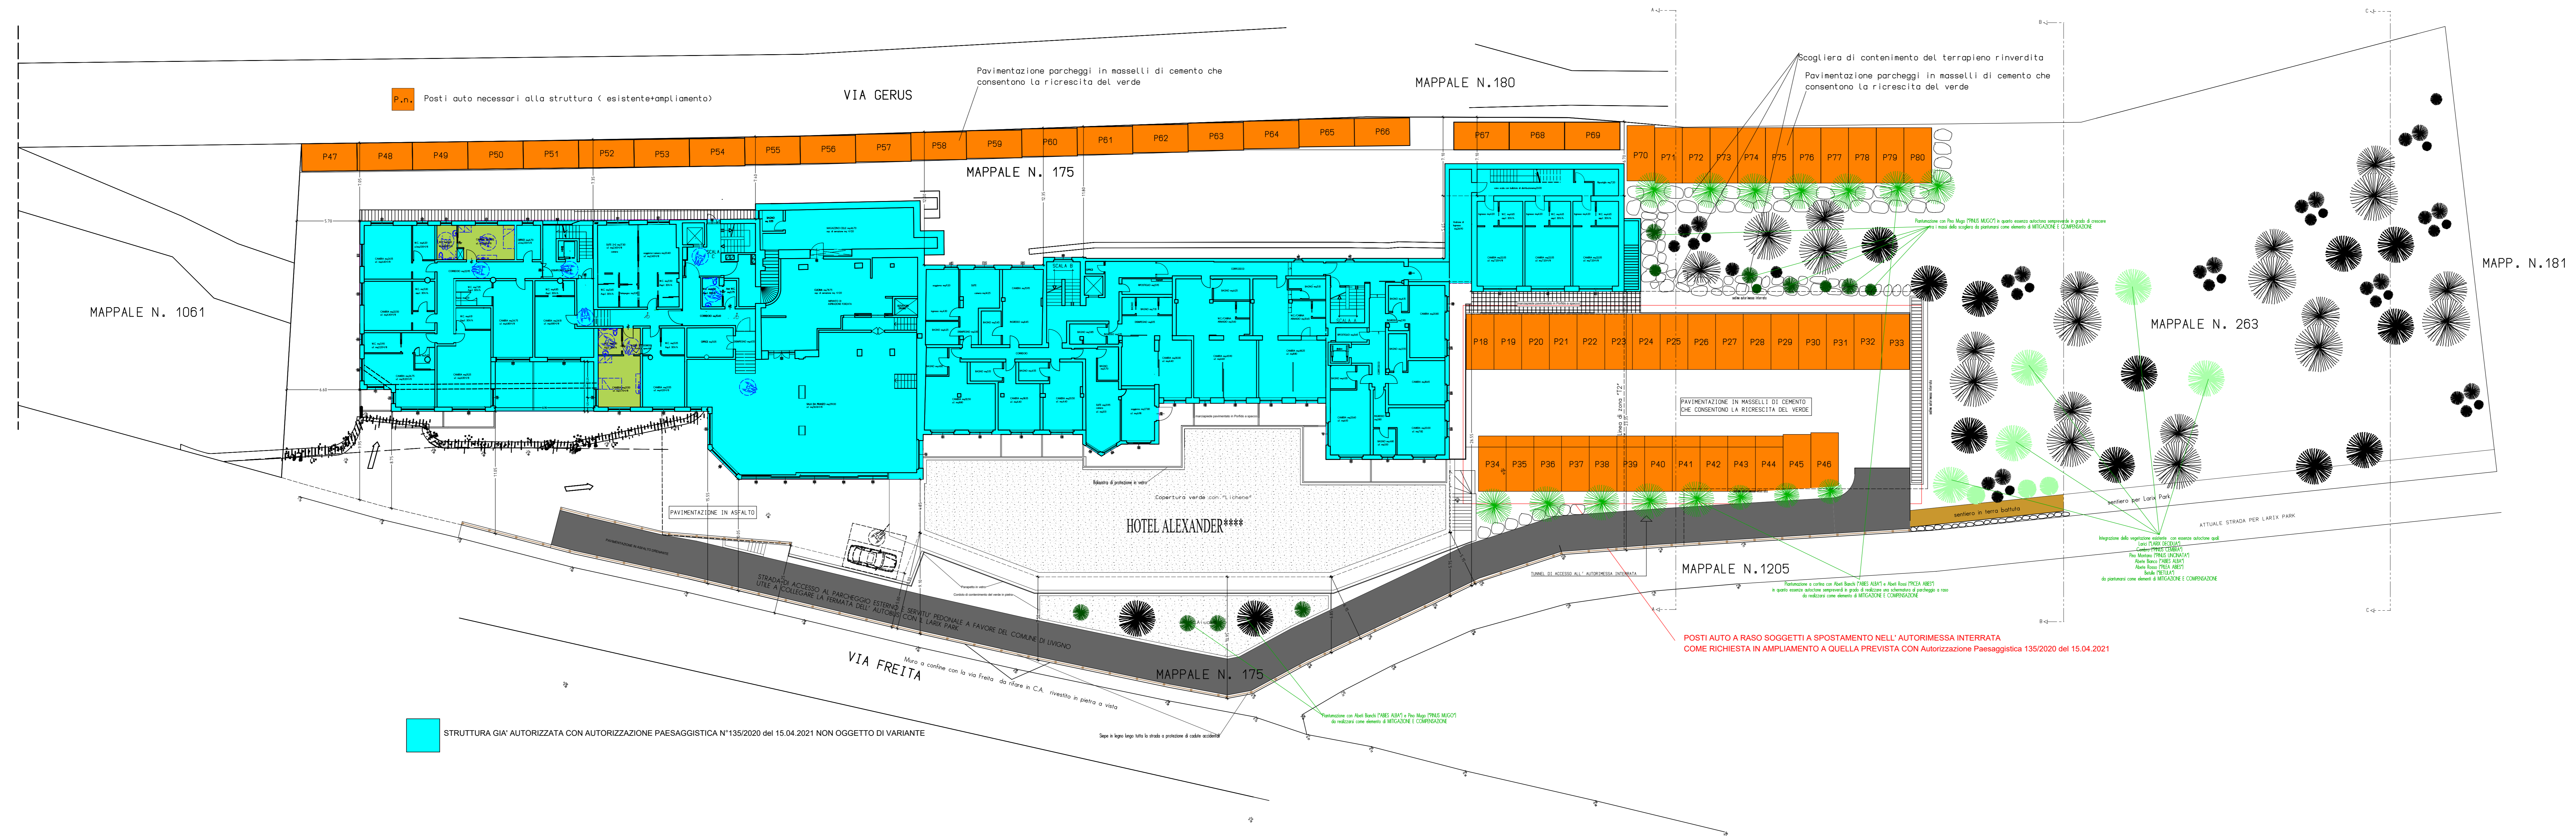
P.n. Posti auto necessari alla struttura ( esistente+ampliamento)

VIA GERUS

Pavimentazione parcheggi in masselli di cemento che consentono la ricrescita del verde

MAPPALE N.180

Scogliera di contenimento del terrapieno rinverdita

Pavimentazione parcheggi in masselli di cemento che consentono la ricrescita del verde

P47 P48 P49 P50 P51 P52 P53 P54 P55 P56 P57 P58 P59 P60 P61 P62 P63 P64 P65 P66

P67 P68 P69

P70 P71 P72 P73 P74 P75 P76 P77 P78 P79 P80

MAPPALE N. 175

MAPPALE N. 1061

MAPP. N.181

MAPPALE N. 263

P18 P19 P20 P21 P22 P23 P24 P25 P26 P27 P28 P29 P30 P31 P32 P33

PAVIMENTAZIONE IN MASSELLI DI CEMENTO CHE CONSENTONO LA RICRESCITA DEL VERDE

P34 P35 P36 P37 P38 P39 P40 P41 P42 P43 P44 P45 P46

Copertura verde con "Licheni"

HOTEL ALEXANDER****

PAVIMENTAZIONE IN ASFALTO

sentiero in terra battuta

sentiero per Larix Park

ATTUALE STRADA PER LARIX PARK

TUNNEL DI ACCESSO ALL' AUTORIMESSA INTERRATA

MAPPALE N.1205

STRADA DI ACCESSO AL PARCHEGGIO ESTERNO - SERVITU' PEDONALE A FAVORE DEL COMUNE DI LIVIGNO UTILE A COLLEGARE LA FERMATA DELL' AUTOBUS CON IL LARIX PARK

VIA FREITA

Muro a confine con la via Freita da rifare in C.A. rivestito in pietra a vista

MAPPALE N. 175

POSTI AUTO A RASO SOGGETTI A SPOSTAMENTO NELL' AUTORIMESSA INTERRATA
COME RICHIESTA IN AMPLIAMENTO A QUELLA PREVISTA CON Autorizzazione Paesaggistica 135/2020 del 15.04.2021

STRUTTURA GIA' AUTORIZZATA CON AUTORIZZAZIONE PAESAGGISTICA N°135/2020 del 15.04.2021 NON OGGETTO DI VARIANTE

Siepe in legno lungo tutta la strada a protezione di cadute accidentali

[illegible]